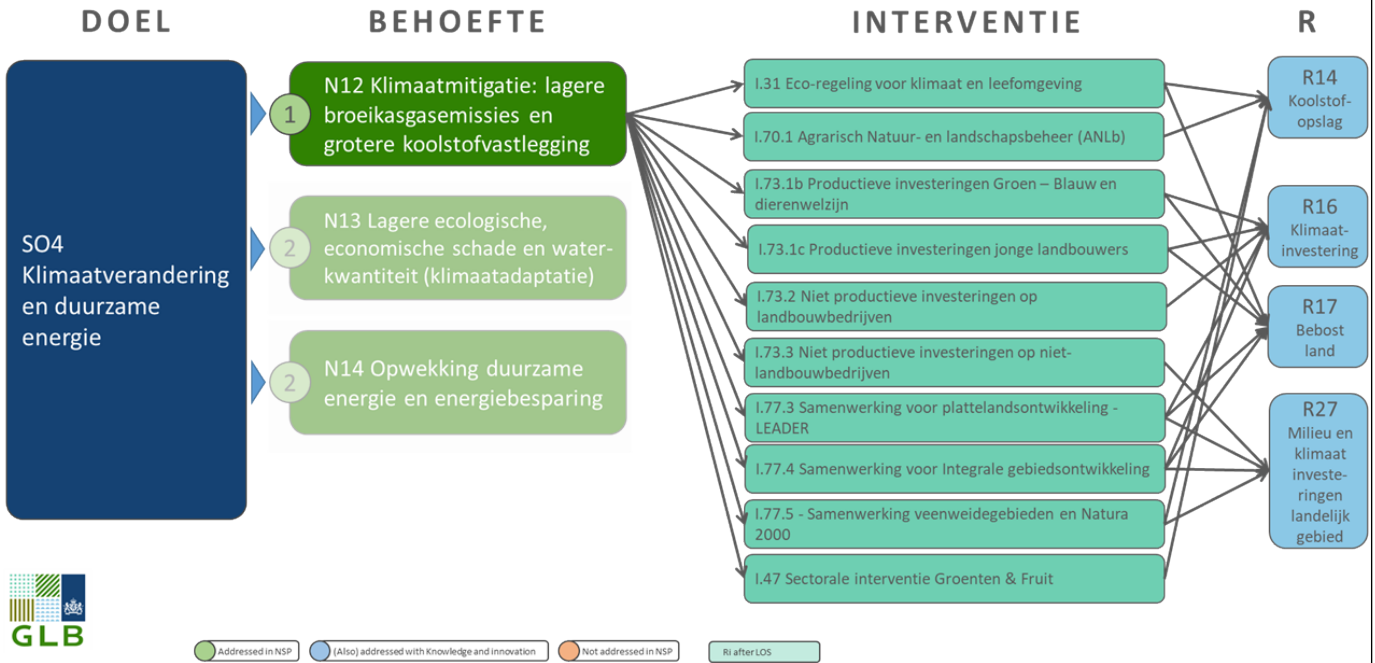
DOEL

BEHOEFTE

INTERVENTIE

R

SO4 Klimaatverandering en duurzame energie

1 N12 Klimaatmitigatie: lagere broeikasgasemissies en grotere koolstofvastlegging

2 N13 Lagere ecologische, economische schade en waterkwantiteit (klimaatadaptatie)

2 N14 Opwekking duurzame energie en energiebesparing

I.31 Eco-regeling voor klimaat en leefomgeving

I.70.1 Agrarisch Natuur- en landschapsbeheer (ANLb)

I.73.1b Productieve investeringen Groen – Blauw en dierenwelzijn

I.73.1c Productieve investeringen jonge landbouwers

I.73.2 Niet productieve investeringen op landbouwbedrijven

I.73.3 Niet productieve investeringen op niet-landbouwbedrijven

I.77.3 Samenwerking voor plattelandsontwikkeling - LEADER

I.77.4 Samenwerking voor Integrale gebiedsontwikkeling

I.77.5 - Samenwerking veenweidegebieden en Natura 2000

I.47 Sectorale interventie Groenten & Fruit

R14 Koolstof-opslag

R16 Klimaat-investering

R17 Bebost land

R27 Milieu en klimaat investeringen landelijk gebied

GLB

Addressed in NSP

(Also) addressed with Knowledge and innovation

Not addressed in NSP

Ri after LOS